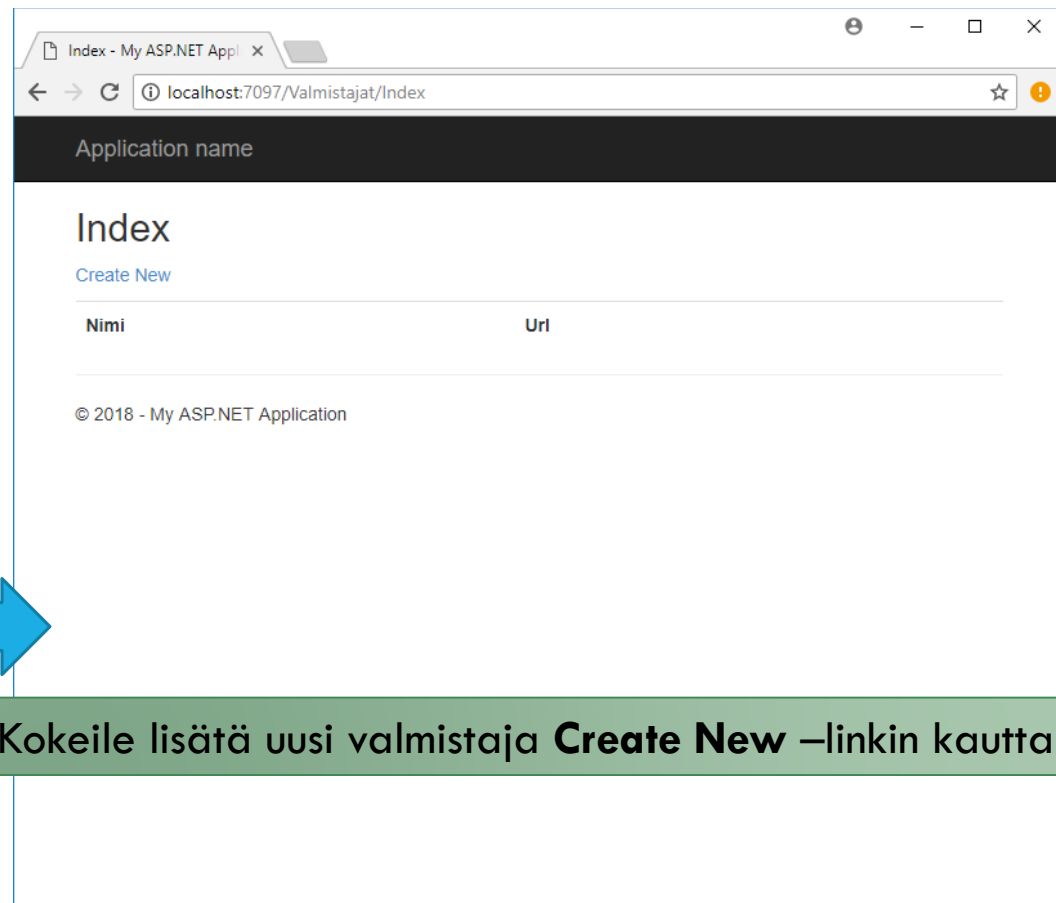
Index - My ASP.NET Appl ×

localhost:7097/Valmistajat/Index

Application name

Index

Create New

| Nimi | Url |
|---|---|

© 2018 - My ASP.NET Application

Kokeile lisätä uusi valmistaja **Create New** –linkin kautta